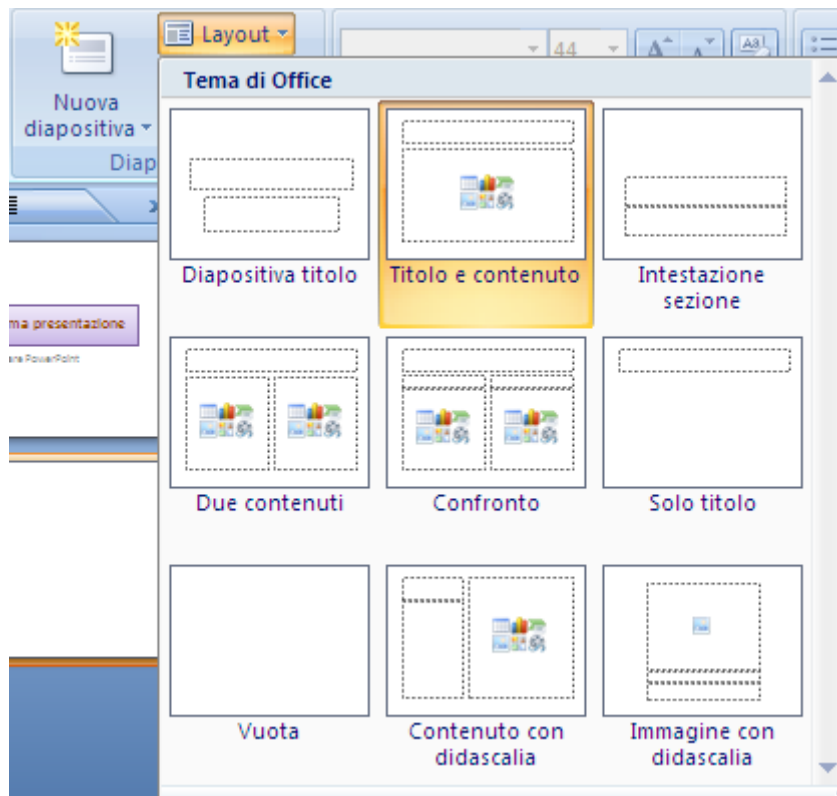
Layout

44

Nuova diapositiva

Diap

ma presentazione

are PowerPoint

Tema di Office

Diapositiva titolo

Titolo e contenuto

Intestazione sezione

Due contenuti

Confronto

Solo titolo

Vuota

Contenuto con didascalia

Immagine con didascalia